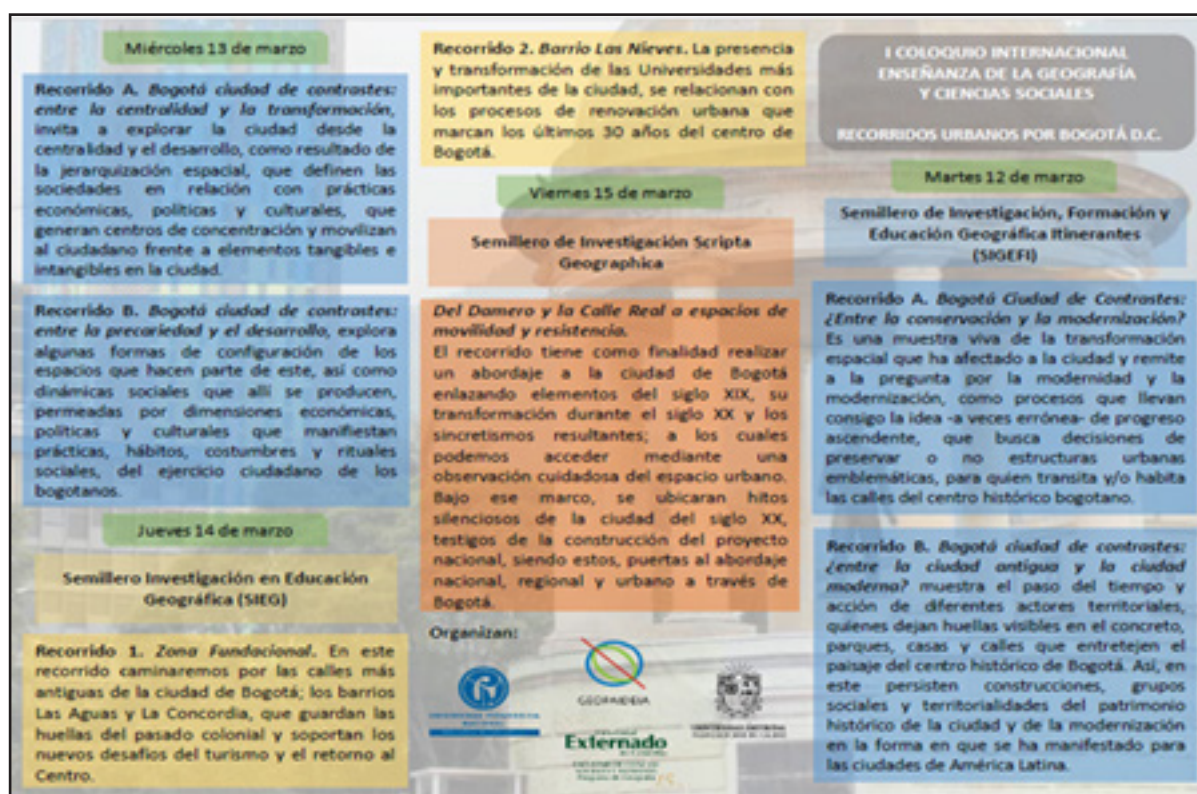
Miércoles 13 de marzo

Recorrido A. *Bogotá ciudad de contrastes: entre la centralidad y la transformación*, invita a explorar la ciudad desde la centralidad y el desarrollo, como resultado de la jerarquización espacial, que definen las sociedades en relación con prácticas económicas, políticas y culturales, que generan centros de concentración y movilizan al ciudadano frente a elementos tangibles e intangibles en la ciudad.

Recorrido B. *Bogotá ciudad de contrastes: entre la precariedad y el desarrollo*, explora algunas formas de configuración de los espacios que hacen parte de este, así como dinámicas sociales que allí se producen, permeadas por dimensiones económicas, políticas y culturales que manifiestan prácticas, hábitos, costumbres y rituales sociales, del ejercicio ciudadano de los bogotanos.

Jueves 14 de marzo

Semillero Investigación en Educación Geográfica (SIEG)

Recorrido 1. *Zona Fundacional*. En este recorrido caminaremos por las calles más antiguas de la ciudad de Bogotá; los barrios Las Aguas y La Concordia, que guardan las huellas del pasado colonial y soportan los nuevos desafíos del turismo y el retorno al Centro.

Recorrido 2. *Barrio Las Nieves*. La presencia y transformación de las Universidades más importantes de la ciudad, se relacionan con los procesos de renovación urbana que marcan los últimos 30 años del centro de Bogotá.

Viernes 15 de marzo

Semillero de Investigación Scripta Geographica

*Del Damero y la Calle Real a espacios de movilidad y resistencia.*
El recorrido tiene como finalidad realizar un abordaje a la ciudad de Bogotá enlazando elementos del siglo XIX, su transformación durante el siglo XX y los sincretismos resultantes; a los cuales podemos acceder mediante una observación cuidadosa del espacio urbano. Bajo ese marco, se ubicaran hitos silenciosos de la ciudad del siglo XX, testigos de la construcción del proyecto nacional, siendo estos, puertas al abordaje nacional, regional y urbano a través de Bogotá.

Organizan:

GEORIDEIA

Externado

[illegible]

I COLOQUIO INTERNACIONAL ENSEÑANZA DE LA GEOGRAFÍA Y CIENCIAS SOCIALES

RECORRIDOS URBANOS POR BOGOTÁ D.C.

Martes 12 de marzo

Semillero de Investigación, Formación y Educación Geográfica Itinerantes (SIGEFI)

Recorrido A. *Bogotá Ciudad de Contrastes: ¿Entre la conservación y la modernización?* Es una muestra viva de la transformación espacial que ha afectado a la ciudad y remite a la pregunta por la modernidad y la modernización, como procesos que llevan consigo la idea -a veces errónea- de progreso ascendente, que busca decisiones de preservar o no estructuras urbanas emblemáticas, para quien transita y/o habita las calles del centro histórico bogotano.

Recorrido B. *Bogotá ciudad de contrastes: ¿entre la ciudad antigua y la ciudad moderna?* muestra el paso del tiempo y acción de diferentes actores territoriales, quienes dejan huellas visibles en el concreto, parques, casas y calles que entretejen el paisaje del centro histórico de Bogotá. Así, en este persisten construcciones, grupos sociales y territorialidades del patrimonio histórico de la ciudad y de la modernización en la forma en que se ha manifestado para las ciudades de América Latina.